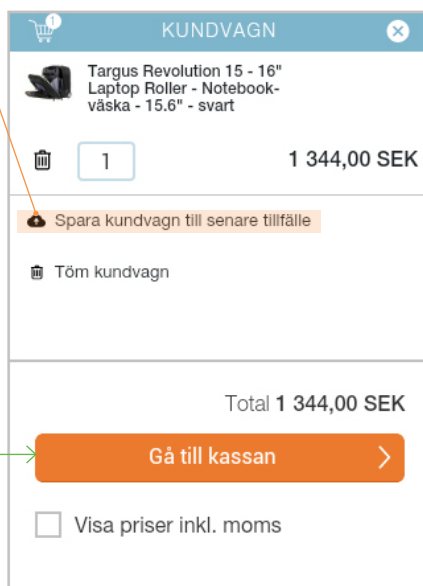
1
KUNDVAGN

Targus Revolution 15 - 16" Laptop Roller - Notebookväska - 15.6" - svart

1

1 344,00 SEK

Spara kundvagn till senare tillfälle

Töm kundvagn

Total 1 344,00 SEK

Gå till kassan

Visa priser inkl. moms